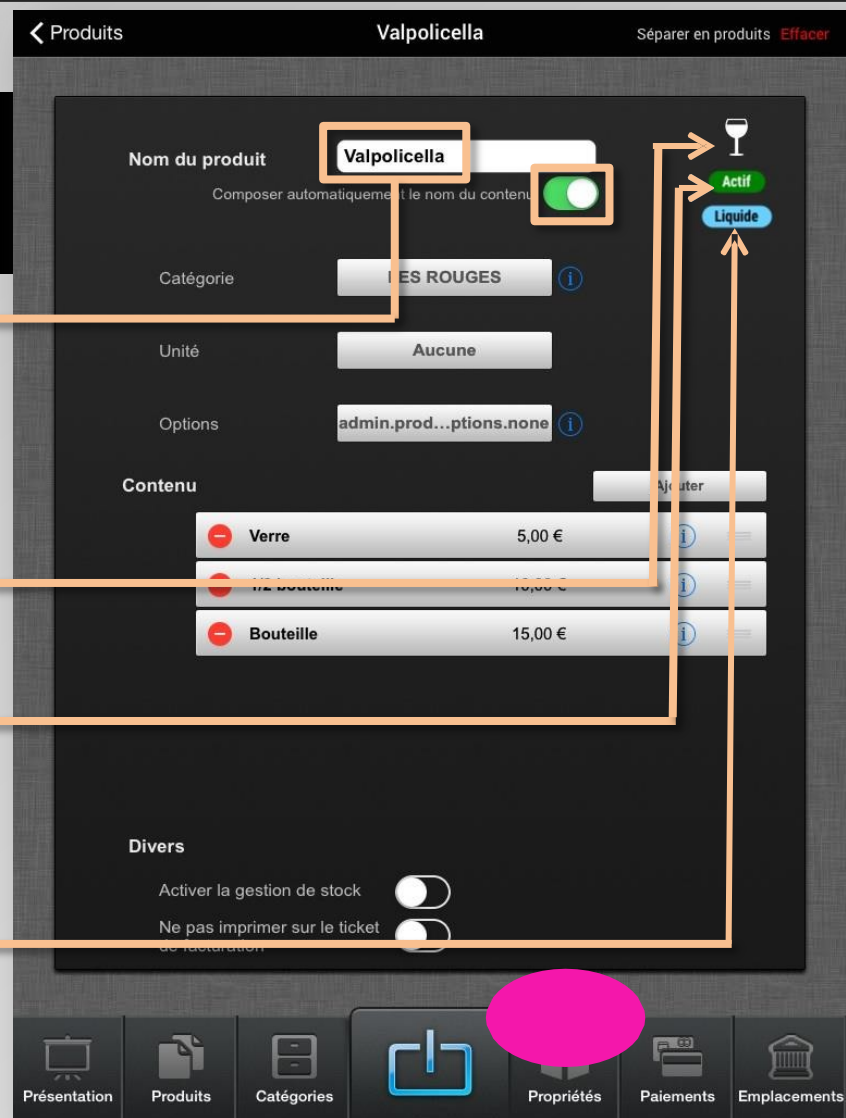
Produits

Valpolicella

Séparer en produits Effacer

Nom du produit Valpolicella

Composer automatiquement le nom du contenu

Actif

Liquide

Catégorie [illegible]ES ROUGES

Unité Aucune

Options admin.prod...ptions.none

Contenu

A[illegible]uter

Verre 5,00 €

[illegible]

Bouteille 15,00 €

Divers

Activer la gestion de stock

Ne pas imprimer sur le ticket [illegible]

Présentation Produits Catégories Propriétés Paiements Emplacements